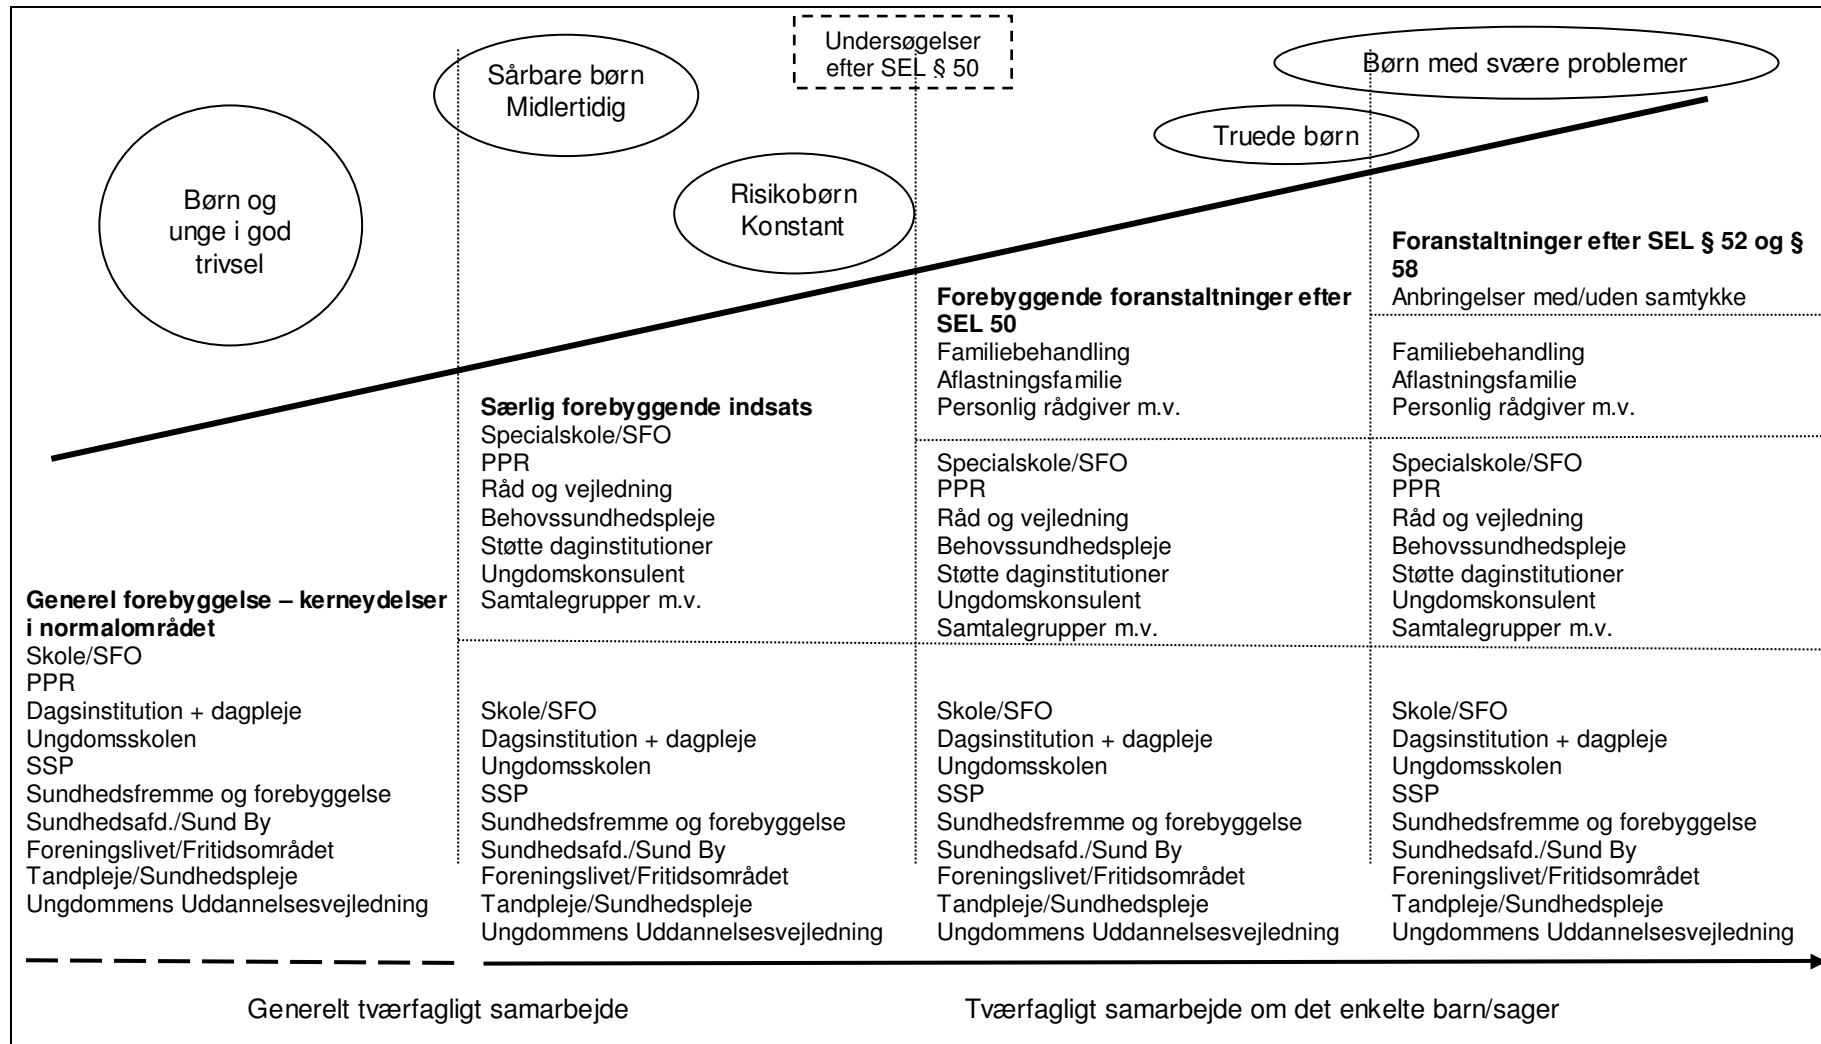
Undersøgelser efter SEL § 50

Sårbare børn Midlertidig

Børn med svære problemer

Truede børn

Børn og unge i god trivsel

Risikobørn Konstant

**Foranstaltninger efter SEL § 52 og § 58**
Anbringelser med/uden samtykke

**Forebyggende foranstaltninger efter SEL 50**
Familiebehandling
Aflastningsfamilie
Personlig rådgiver m.v.

Familiebehandling
Aflastningsfamilie
Personlig rådgiver m.v.

**Særlig forebyggende indsats**
Specialskole/SFO
PPR
Råd og vejledning
Behovssundhedspleje
Støtte daginstitutioner
Ungdomskonsulent
Samtalegrupper m.v.

Specialskole/SFO
PPR
Råd og vejledning
Behovssundhedspleje
Støtte daginstitutioner
Ungdomskonsulent
Samtalegrupper m.v.

Specialskole/SFO
PPR
Råd og vejledning
Behovssundhedspleje
Støtte daginstitutioner
Ungdomskonsulent
Samtalegrupper m.v.

**Generel forebyggelse – kerneydelser i normalområdet**
Skole/SFO
PPR
Dagsinstitution + dagpleje
Ungdomsskolen
SSP
Sundhedsfremme og forebyggelse
Sundhedsafd./Sund By
Foreningslivet/Fritidsområdet
Tandpleje/Sundhedspleje
Ungdommens Uddannelsesvejledning

Skole/SFO
Dagsinstitution + dagpleje
Ungdomsskolen
SSP
Sundhedsfremme og forebyggelse
Sundhedsafd./Sund By
Foreningslivet/Fritidsområdet
Tandpleje/Sundhedspleje
Ungdommens Uddannelsesvejledning

Skole/SFO
Dagsinstitution + dagpleje
Ungdomsskolen
SSP
Sundhedsfremme og forebyggelse
Sundhedsafd./Sund By
Foreningslivet/Fritidsområdet
Tandpleje/Sundhedspleje
Ungdommens Uddannelsesvejledning

Skole/SFO
Dagsinstitution + dagpleje
Ungdomsskolen
SSP
Sundhedsfremme og forebyggelse
Sundhedsafd./Sund By
Foreningslivet/Fritidsområdet
Tandpleje/Sundhedspleje
Ungdommens Uddannelsesvejledning

Generelt tværfagligt samarbejde

Tværfagligt samarbejde om det enkelte barn/sager